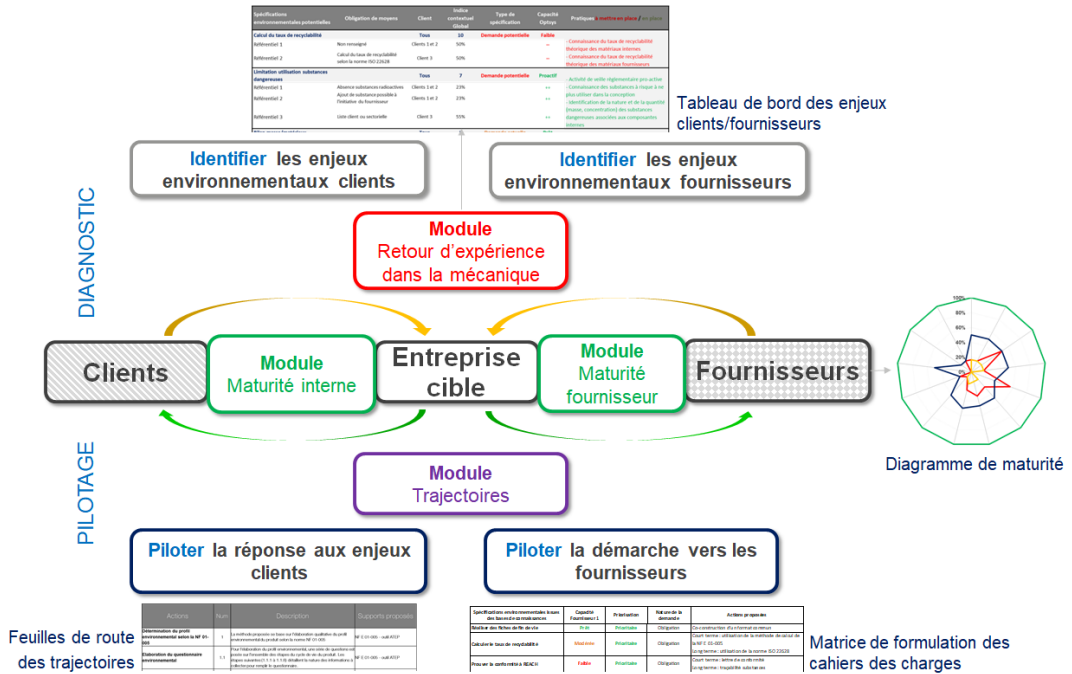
| Spécifications environnementales potentielles | Obligation de moyens | Client | Indice contextuel Global | Type de spécification | Capacité Optys | Pratiques à mettre en place / En place |
|---|---|---|---|---|---|---|
| Calcul du taux de recyclabilité | | Tous | 10 | Demande potentielle | Faible | |
| Référentiel 1 | Non renseigné | Clients 1 et 2 | 50% | | -- | - Connaissance du taux de recyclabilité théorique des matériaux internes |
| Référentiel 2 | Calcul du taux de recyclabilité selon la norme ISO 22628 | Client 3 | 50% | | -- | - Connaissance du taux de recyclabilité théorique des matériaux fournisseurs |
| Limitation utilisation substances dangereuses | | Tous | 7 | Demande potentielle | Proactif | - Activité de veille réglementaire pro-active |
| Référentiel 1 | Absence substances radioactives | Clients 1 et 2 | 23% | | ++ | - Connaissance des substances à risque à ne plus utiliser dans la conception |
| Référentiel 2 | Ajout de substance possible à l'initiative du fournisseur | Clients 1 et 2 | 23% | | ++ | - Identification de la nature et de la quantité (masse, concentration) des substances dangereuses associées aux composants internes |
| Référentiel 3 | Liste client ou sectorielle | Client 3 | 55% | | ++ | |

Tableau de bord des enjeux clients/fournisseurs

Identifier les enjeux environnementaux clients

Identifier les enjeux environnementaux fournisseurs

DIAGNOSTIC

Module
Retour d'expérience dans la mécanique

Clients

Module
Maturité interne

Entreprise cible

Module
Maturité fournisseur

Fournisseurs

100%
80%
60%
40%
20%
0%

Diagramme de maturité

PILOTAGE

Module
Trajectoires

Piloter la réponse aux enjeux clients

Piloter la démarche vers les fournisseurs

| Actions | Num | Description | Supports proposés |
|---|---|---|---|
| Détermination du profil environnemental selon la NF 01-005 | 1 | La méthode proposée se base sur l'élaboration qualitative du profil environnemental du produit selon la norme NF 01-005 | NF E 01-005 - outil ATEP |
| Elaboration du questionnaire environnemental | 1.1 | Pour l'élaboration du profil environnemental, une série de questions est posée sur l'ensemble des étapes du cycle de vie du produit. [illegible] | NF E 01-005 - outil ATEP |

Feuilles de route des trajectoires

| Spécifications environnementales issues des bases de connaissances | Capacité Fournisseur 1 | Priorisation | Nature de la demande | Actions proposées |
|---|---|---|---|---|
| Réaliser des fiches de fin de vie | Forte | Prioritaire | Obligation | Co-construction d'un format commun |
| Calcul de taux de recyclabilité | Moderée | Prioritaire | Obligation | Court terme : utilisation de la méthode de calcul de la NF E 01-005 / Long terme : utilisation de la norme ISO 22628 |
| Prouver la conformité à REACH | Faible | Prioritaire | Obligation | Court terme : lettre de conformité / Long terme : traçabilité des substances |

Matrice de formulation des cahiers des charges